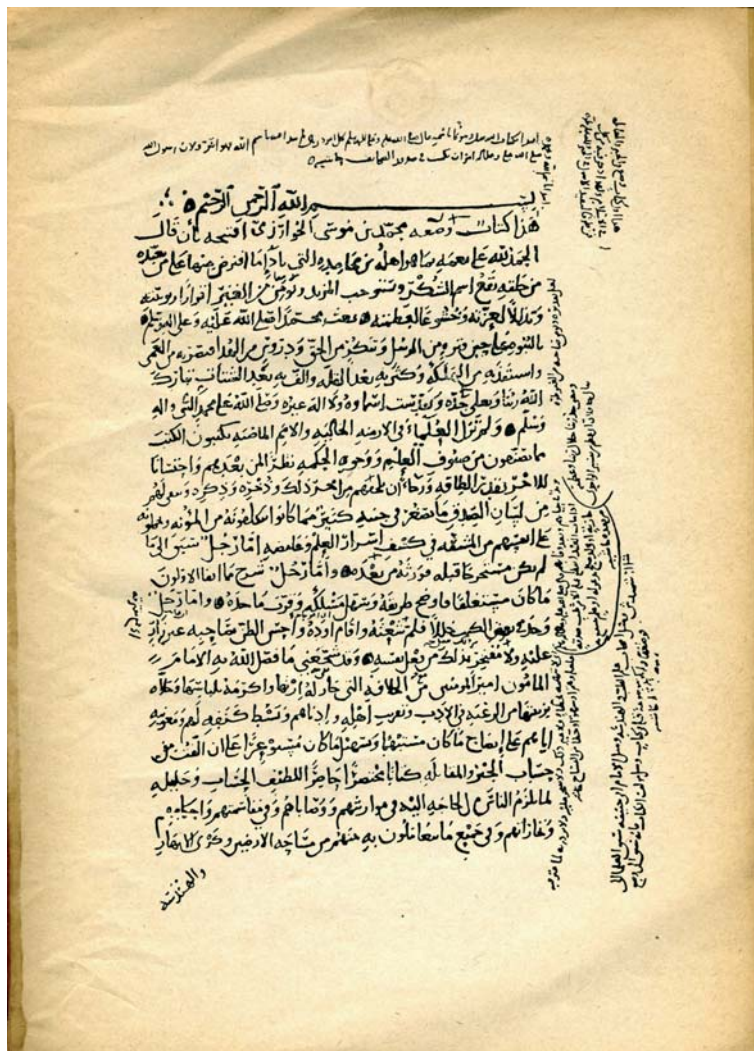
بسم الله الرحمن الرحيم

هذا كتاب وضعه محمد بن موسى الخوارزمي افتتحه بان قال

الحمد لله على نعمه بما هو اهله من محامده التي باداء ما افترض منها على من يعبده من خلقه يقع اسم الشكر ويستوجب المزيد ويؤمن من الغير اقرارا بربوبيته وتذللا لعزته وخشوعا لعظمته بعث محمدا صلى الله عليه وعلى اله بالنبوة على حين فترة من الرسل وتنكر من الحق ودروس من الهدى فبصر به من العمى واستنقذ به من الهلكة وكثر به بعد القلة والف به بعد الشتات تبارك الله ربنا وتعالى جده وتقدست اسماؤه ولا اله غيره وصلى الله على محمد النبي واله وسلم ولم تزل العلماء في الازمنة الخالية والامم الماضية يكتبون الكتب مما يصنفون من صنوف العلم ووجوه الحكمة نظرا لمن بعدهم واحتسابا للاجر بقدر الطاقة ورجاء ان يلحقهم من اجر ذلك وذخره وذكره ويبقى لهم من لسان الصدق ما يصغر في جنبه كثير مما كانوا يتكلفونه من المؤونة ويحملونه على انفسهم من المشقة في كشف اسرار العلم وغامضه اما رجل سبق الى ما لم يكن مستخرجا قبله فورثه من بعده واما رجل شرح مما ابقى الاولون ما كان مستغلقا فاوضح طريقه وسهل مسلكه وقرب ماخذه واما رجل وجد في بعض الكتب خللا فلم شعثه واقام اوده واحسن الظن بصاحبه غير راد عليه ولا مفتخر بذلك من فعل نفسه وقد شجعني ما فضل الله به الامام المامون امير المؤمنين مع الخلافة التي حاز له ارثها واكرمه بلباسها وحلاه بزينتها من الرغبة في الادب وتقريب اهله وادنائهم وبسط كنفه لهم ومعونته اياهم على ايضاح ما كان مستبهما وتسهيل ما كان مستوعرا على ان الفت من حساب الجبر والمقابلة كتابا مختصرا حاصرا للطيف الحساب وجليله لما يلزم الناس من الحاجة اليه في مواريثهم ووصاياهم وفي مقاسمتهم واحكامهم وتجاراتهم وفي جميع ما يتعاملون به بينهم من مساحة الارضين وكري الانهار

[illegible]